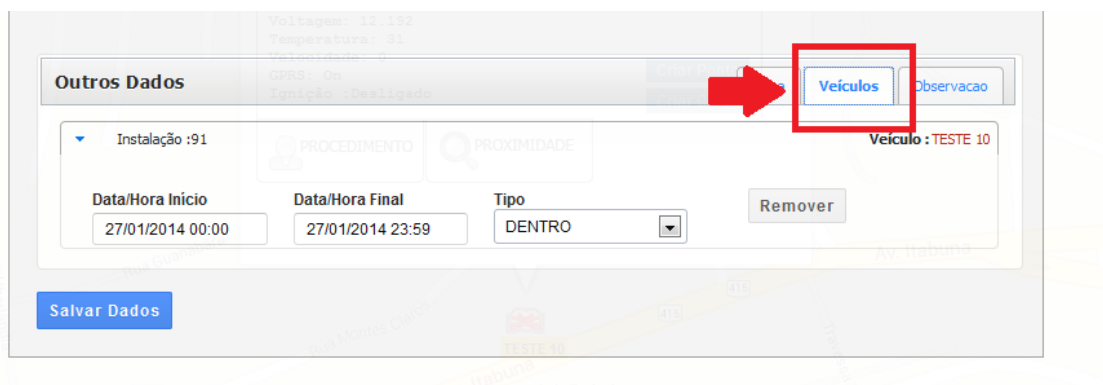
Voltagem: 12.192
Temperatura: 31
Velocidade: 0
GPRS: On
Ignição :Desligado

Outros Dados

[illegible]s

Veículos

Observacao

Instalação :91

PROCEDIMENTO

PROXIMIDADE

Veículo : TESTE 10

Data/Hora Início
27/01/2014 00:00

Data/Hora Final
27/01/2014 23:59

Tipo
DENTRO

Remover

Av. Itabuna

Salvar Dados

TESTE 10